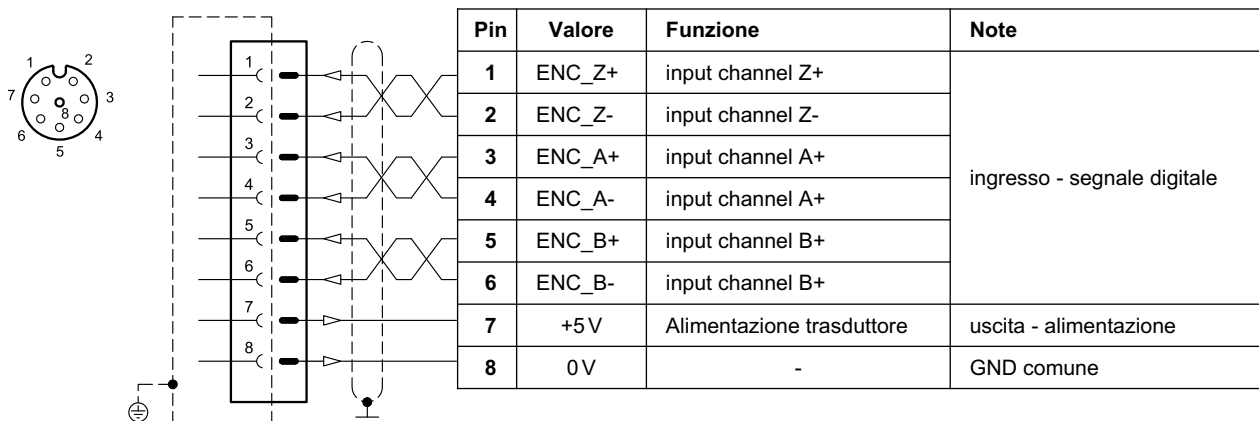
1 2 7 8 3 6 4 5

1
2
3
4
5
6
7
8

| Pin | Valore | Funzione | Note |
|---|---|---|---|
| 1 | ENC_Z+ | input channel Z+ | ingresso - segnale digitale |
| 2 | ENC_Z- | input channel Z- | |
| 3 | ENC_A+ | input channel A+ | |
| 4 | ENC_A- | input channel A+ | |
| 5 | ENC_B+ | input channel B+ | |
| 6 | ENC_B- | input channel B+ | |
| 7 | +5 V | Alimentazione trasduttore | uscita - alimentazione |
| 8 | 0 V | - | GND comune |